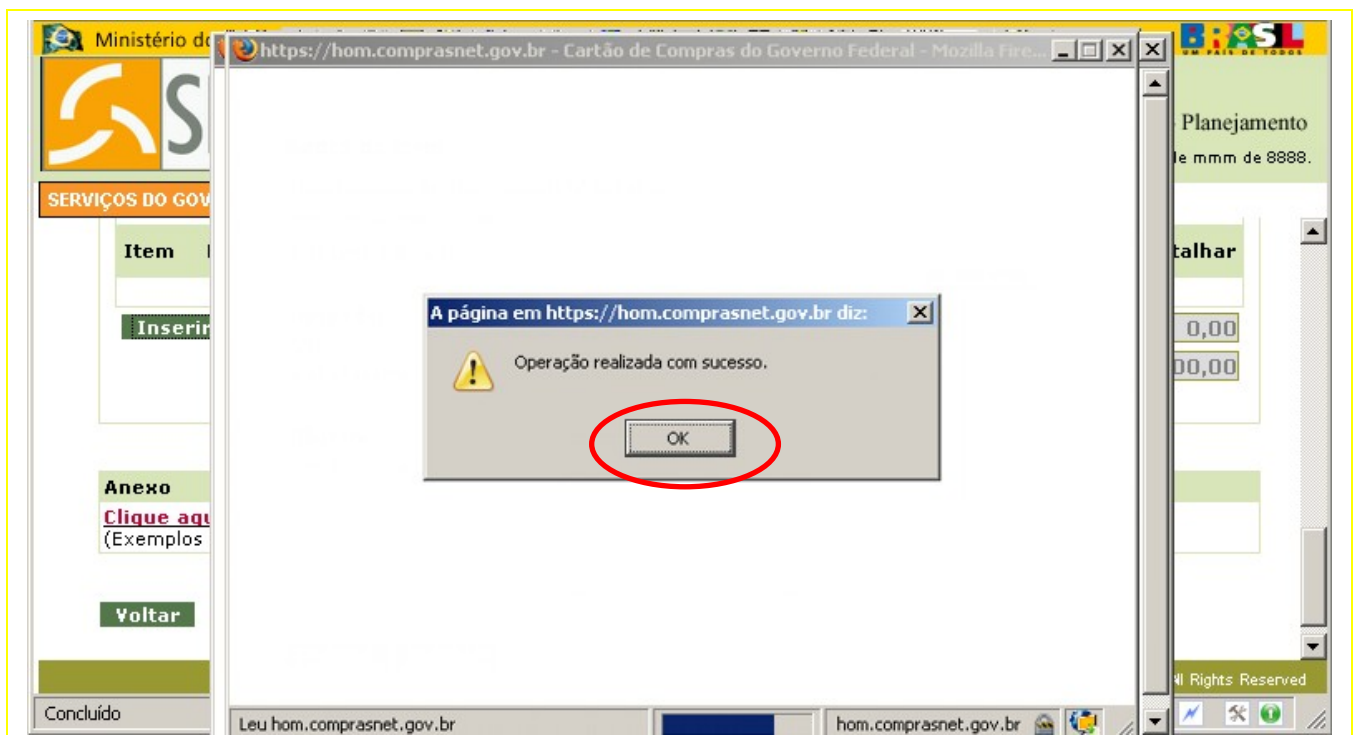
Ministério d

https://hom.comprasnet.gov.br - Cartão de Compras do Governo Federal - Mozilla Fire...

BRASIL
UM PAÍS DE TODOS

Planejamento
le mmm de 8888.

SERVIÇOS DO GOV

Item

talhar

Inserir

0,00
00,00

A página em https://hom.comprasnet.gov.br diz:

Operação realizada com sucesso.

OK

Anexo
Clique aqu
(Exemplos

Voltar

ll Rights Reserved

Concluído

Leu hom.comprasnet.gov.br

hom.comprasnet.gov.br